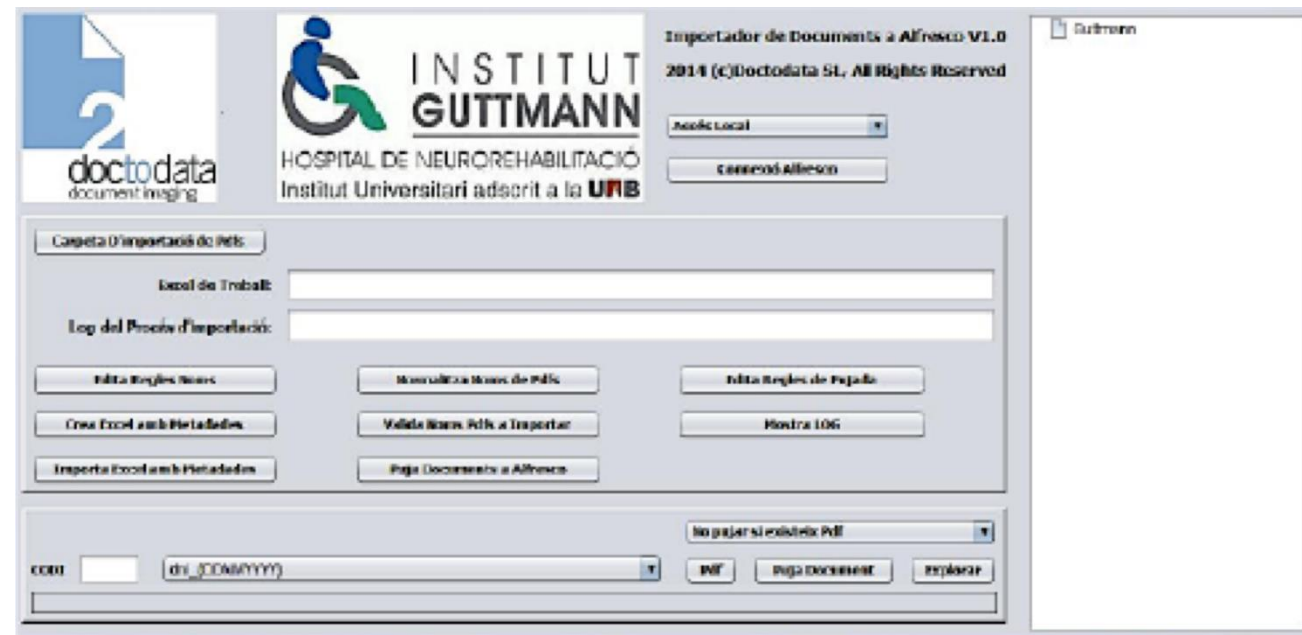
2
doctodata
document imaging

INSTITUT GUTTMANN
HOSPITAL DE NEUROREHABILITACIÓ
Institut Universitari adscrit a la UAB

Importador de Documents a Alfresco V1.0
2014 (c)Doctodata SL, All Rights Reserved

Accés Local

Connexió Alfresco

Guttmann

Carpeta D'importació de Pdfs

Excel de Treball:

Log del Procés d'importació:

Edita Regles Noms

Normalitza Noms de Pdfs

Edita Regles de Pujada

Crea Excel amb Metadades

Valida Noms Pdfs a Importar

Mostra LOG

Importa Excel amb Metadades

Puja Documents a Alfresco

No pujar si existeix Pdf

CODI

dni_(DDMMYYYY)

Pdf

Puja Document

Explorar